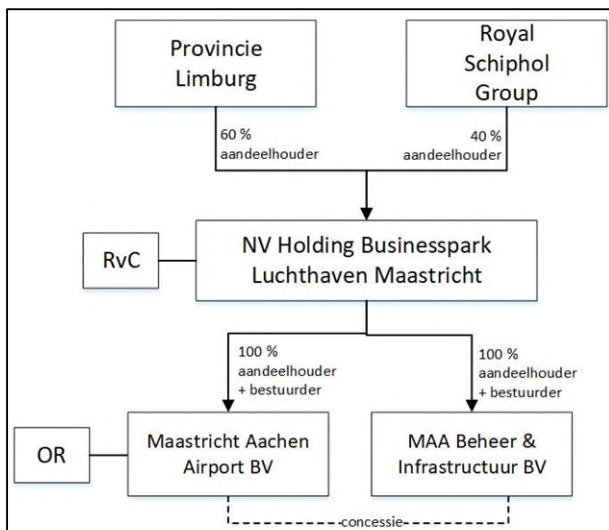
Provincie Limburg

Royal Schiphol Group

60 % aandeelhouder

40 % aandeelhouder

RvC

NV Holding Businesspark Luchthaven Maastricht

100 % aandeelhouder + bestuurder

100 % aandeelhouder + bestuurder

OR

Maastricht Aachen Airport BV

MAA Beheer & Infrastructuur BV

concessie